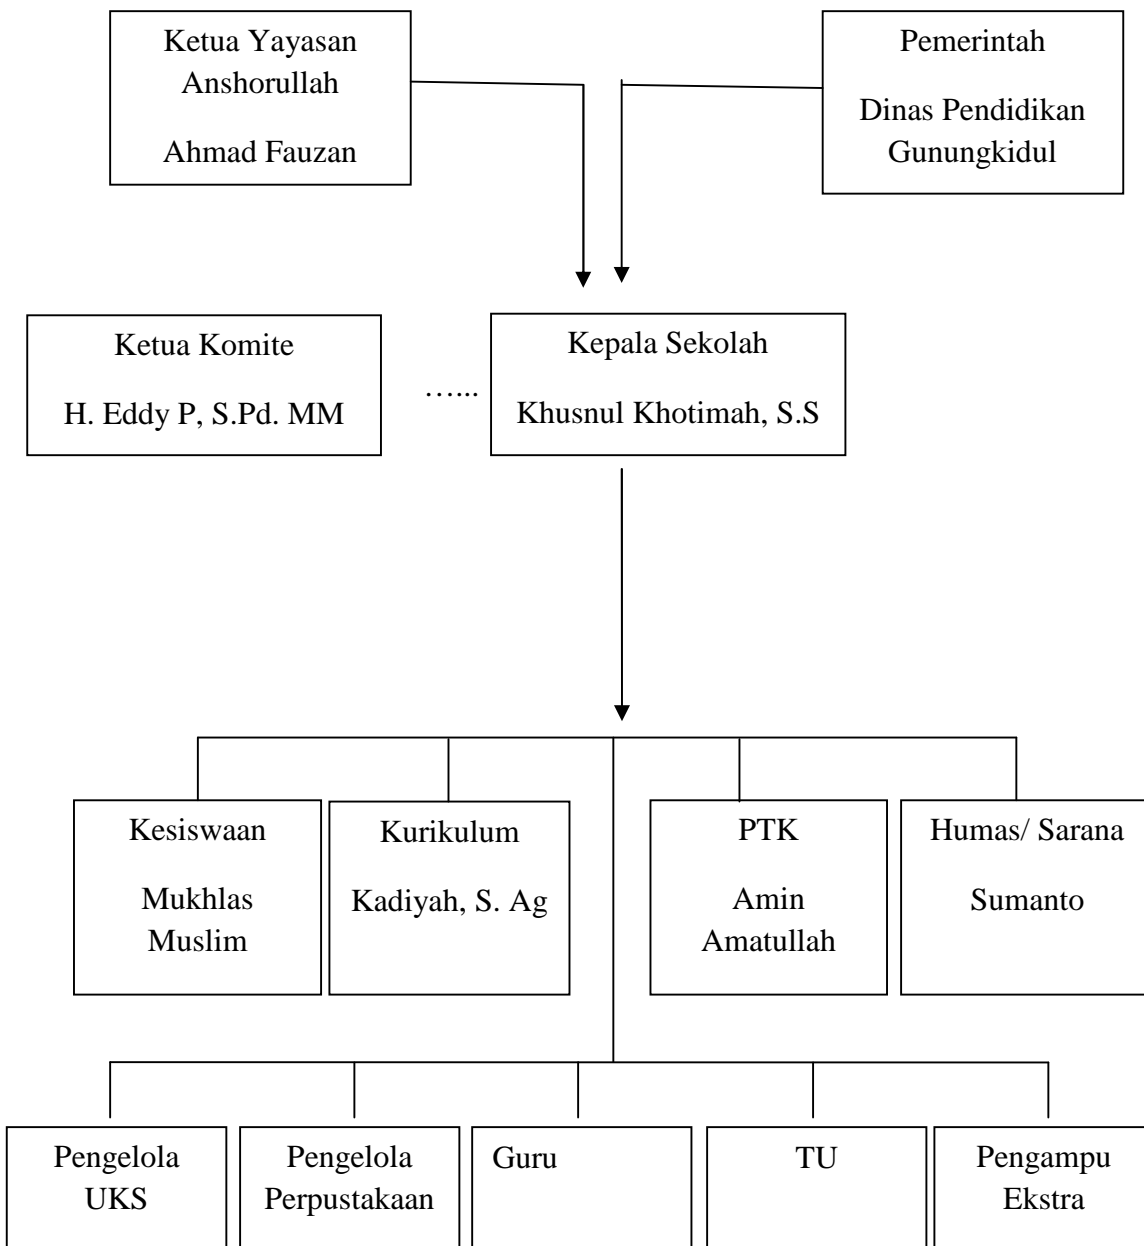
Ketua Yayasan Anshorullah

Ahmad Fauzan

Pemerintah

Dinas Pendidikan Gunungkidul

Ketua Komite

H. Eddy P, S.Pd. MM

…...

Kepala Sekolah

Khusnul Khotimah, S.S

Kesiswaan

Mukhlas Muslim

Kurikulum

Kadiyah, S. Ag

PTK

Amin Amatullah

Humas/ Sarana

Sumanto

Pengelola UKS

Pengelola Perpustakaan

Guru

TU

Pengampu Ekstra